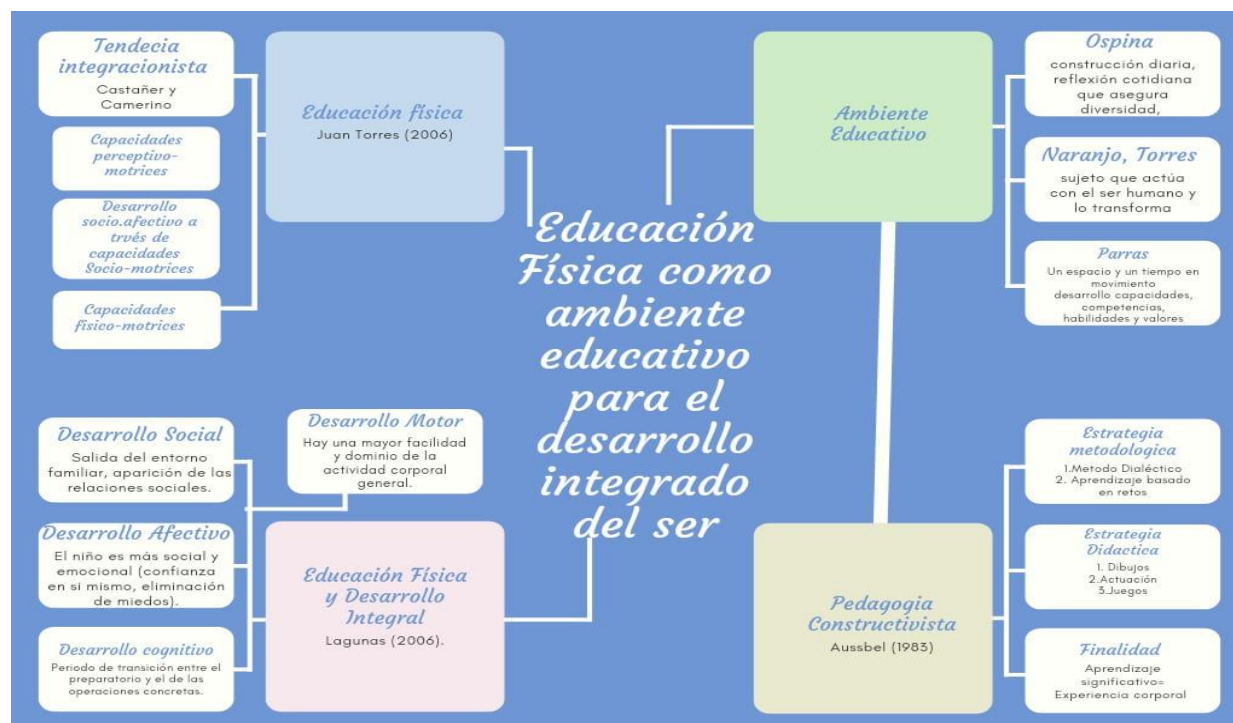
Educación Física como ambiente educativo para el desarrollo integrado del ser

Educación física
Juan Torres (2006)

Tendecia integracionista
Castañer y Camerino

Capacidades perceptivo-motrices

Desarrollo socio.afectivo a trvés de capacidades Socio-motrices

Capacidades fisico-motrices

Ambiente Educativo

Ospina
construcción diaria, reflexión cotidiana que asegura diversidad,

Naranjo, Torres
sujeto que actúa con el ser humano y lo transforma

Parras
Un espacio y un tiempo en movimiento desarrollo capacidades, competencias, habilidades y valores

Educación Física y Desarrollo Integral
Lagunas (2006).

Desarrollo Motor
Hay una mayor facilidad y dominio de la actividad corporal general.

Desarrollo Social
Salida del entorno familiar, aparición de las relaciones sociales.

Desarrollo Afectivo
El niño es más social y emocional (confianza en si mismo, eliminación de miedos).

Desarrollo cognitivo
Periodo de transición entre el preparatorio y el de las operaciones concretas.

Pedagogia Constructivista
Aussbel (1983)

Estrategia metodologica
1.Metodo Dialéctico
2. Aprendizaje basado en retos

Estrategia Didactica
1. Dibujos
2.Actuación
3.Juegos

Finalidad
Aprendizaje significativo= Experiencia corporal